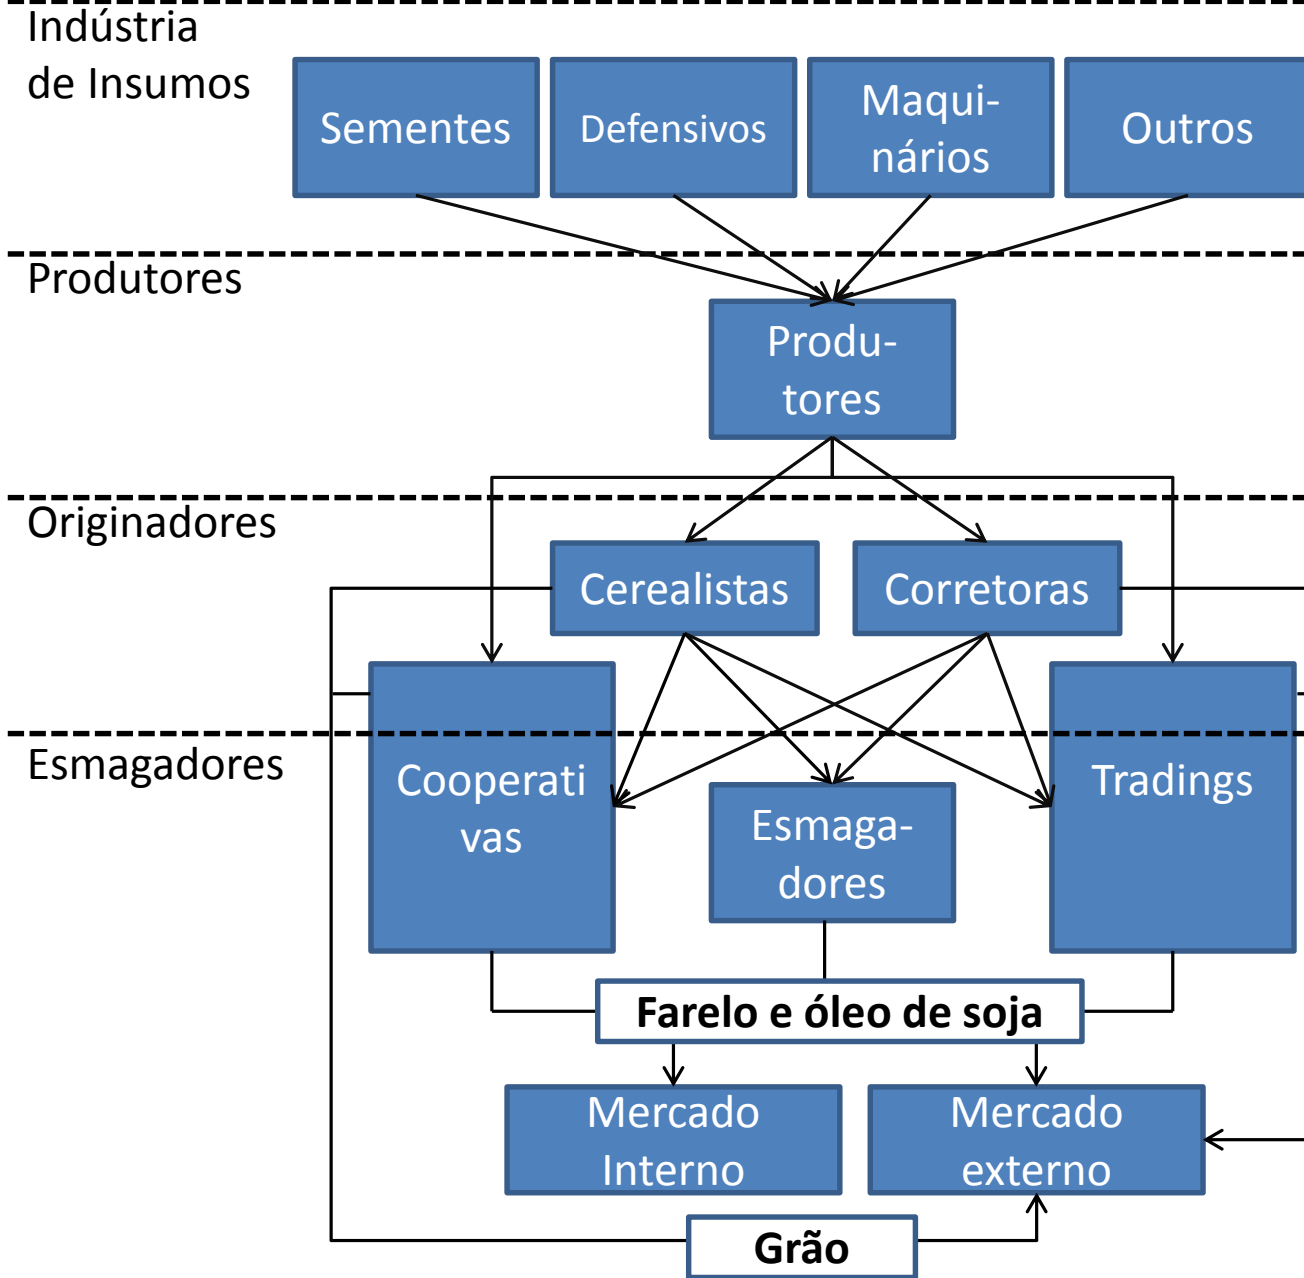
Indústria de Insumos

Sementes

Defensivos

Maquinários

Outros

Produtores

Produtores

Originadores

Cerealistas

Corretoras

Esmagadores

Cooperati vas

Esmagadores

Tradings

Farelo e óleo de soja

Mercado Interno

Mercado externo

Grão